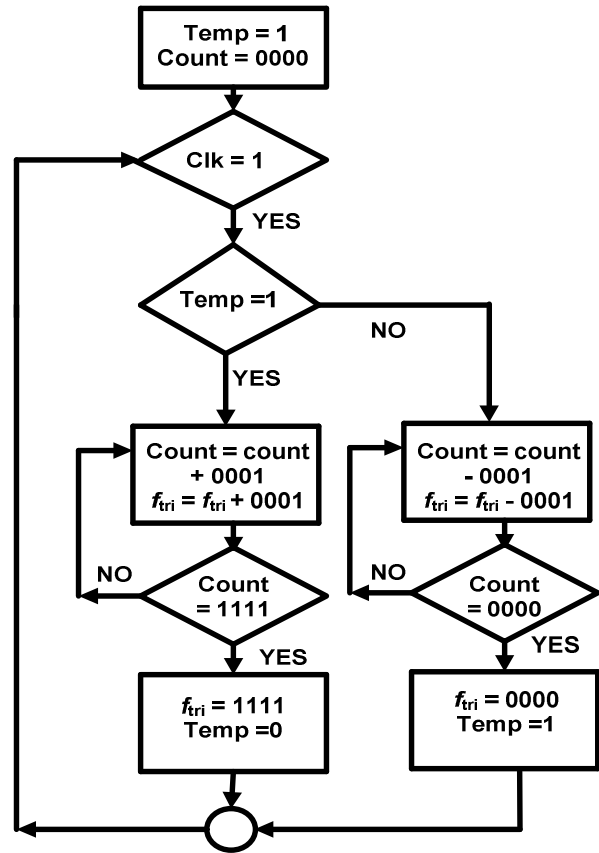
Temp = 1
Count = 0000

Clk = 1

YES

Temp =1

NO

YES

Count = count + 0001
$f_{tri}$ = $f_{tri}$ + 0001

Count = count - 0001
$f_{tri}$ = $f_{tri}$ - 0001

NO

Count 1111

NO

Count 0000

YES

YES

$f_{tri}$ = 1111
Temp =0

$f_{tri}$ = 0000
Temp =1